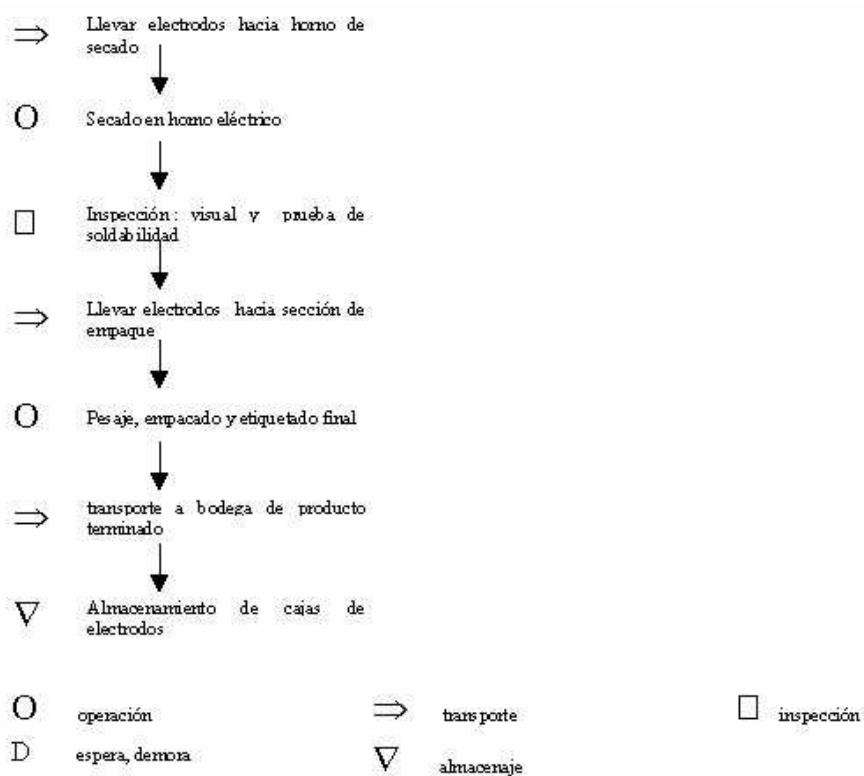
$\Rightarrow$ Llevar electrodos hacia horno de secado

O Secado en horno eléctrico

□ Inspección: visual y prueba de soldabilidad

$\Rightarrow$ Llevar electrodos hacia sección de empaque

O Pesaje, empacado y etiquetado final

$\Rightarrow$ transporte a bodega de producto terminado

$\nabla$ Almacenamiento de cajas de electrodos

O operación $\Rightarrow$ transporte □ inspección

D espera, demora $\nabla$ almacenaje